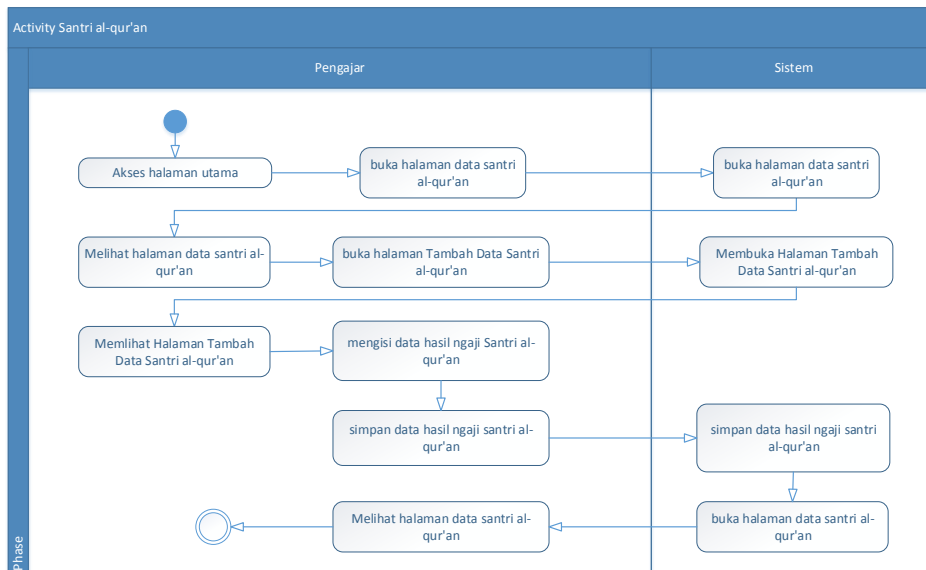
Activity Santri al-qur'an

Pengajar

Sistem

Akses halaman utama

buka halaman data santri al-qur'an

buka halaman data santri al-qur'an

Melihat halaman data santri al-qur'an

buka halaman Tambah Data Santri al-qur'an

Membuka Halaman Tambah Data Santri al-qur'an

Memlihat Halaman Tambah Data Santri al-qur'an

mengisi data hasil ngaji Santri al-qur'an

simpan data hasil ngaji santri al-qur'an

simpan data hasil ngaji santri al-qur'an

Melihat halaman data santri al-qur'an

buka halaman data santri al-qur'an

Phase